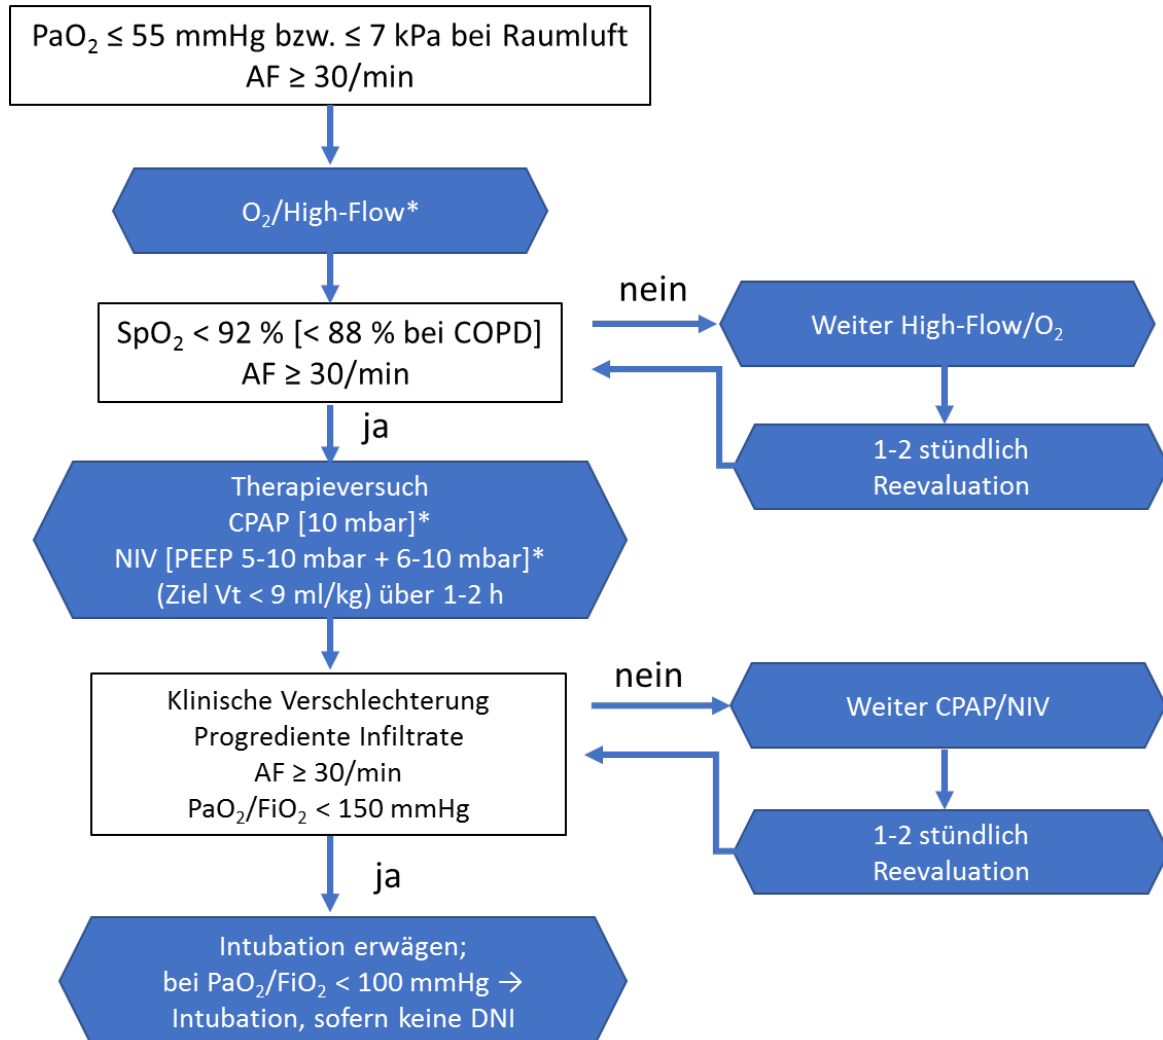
$PaO_2 \leq 55$ mmHg bzw. $\leq 7$ kPa bei Raumluft
AF $\geq 30$/min

$O_2$/High-Flow*

$SpO_2 < 92$ % [< 88 % bei COPD]
AF $\geq 30$/min

nein

Weiter High-Flow/$O_2$

1-2 stündlich
Reevaluation

ja

Therapieversuch
CPAP [10 mbar]*
NIV [PEEP 5-10 mbar + 6-10 mbar]*
(Ziel Vt < 9 ml/kg) über 1-2 h

Klinische Verschlechterung
Progrediente Infiltrate
AF $\geq 30$/min
$PaO_2/FiO_2 < 150$ mmHg

nein

Weiter CPAP/NIV

1-2 stündlich
Reevaluation

ja

Intubation erwägen;
bei $PaO_2/FiO_2 < 100$ mmHg $\rightarrow$
Intubation, sofern keine DNI